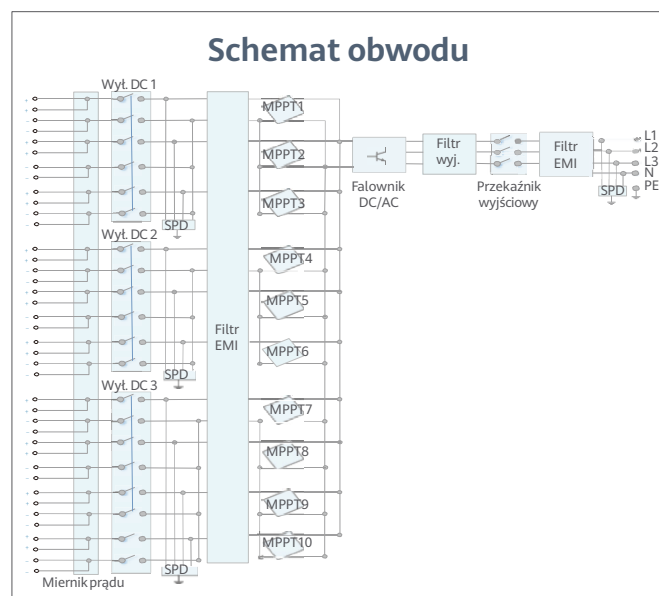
Schemat obwodu

Wył. DC 1

SPD

Wył. DC 2

SPD

Wył. DC 3

SPD

Miernik prądu

Filtr EMI

MPPT1

MPPT2

MPPT3

MPPT4

MPPT5

MPPT6

MPPT7

MPPT8

MPPT9

MPPT10

Falownik DC/AC

Filtr wyj.

Przekaźnik wyjściowy

Filtr EMI

SPD

L1

L2

L3

N

PE